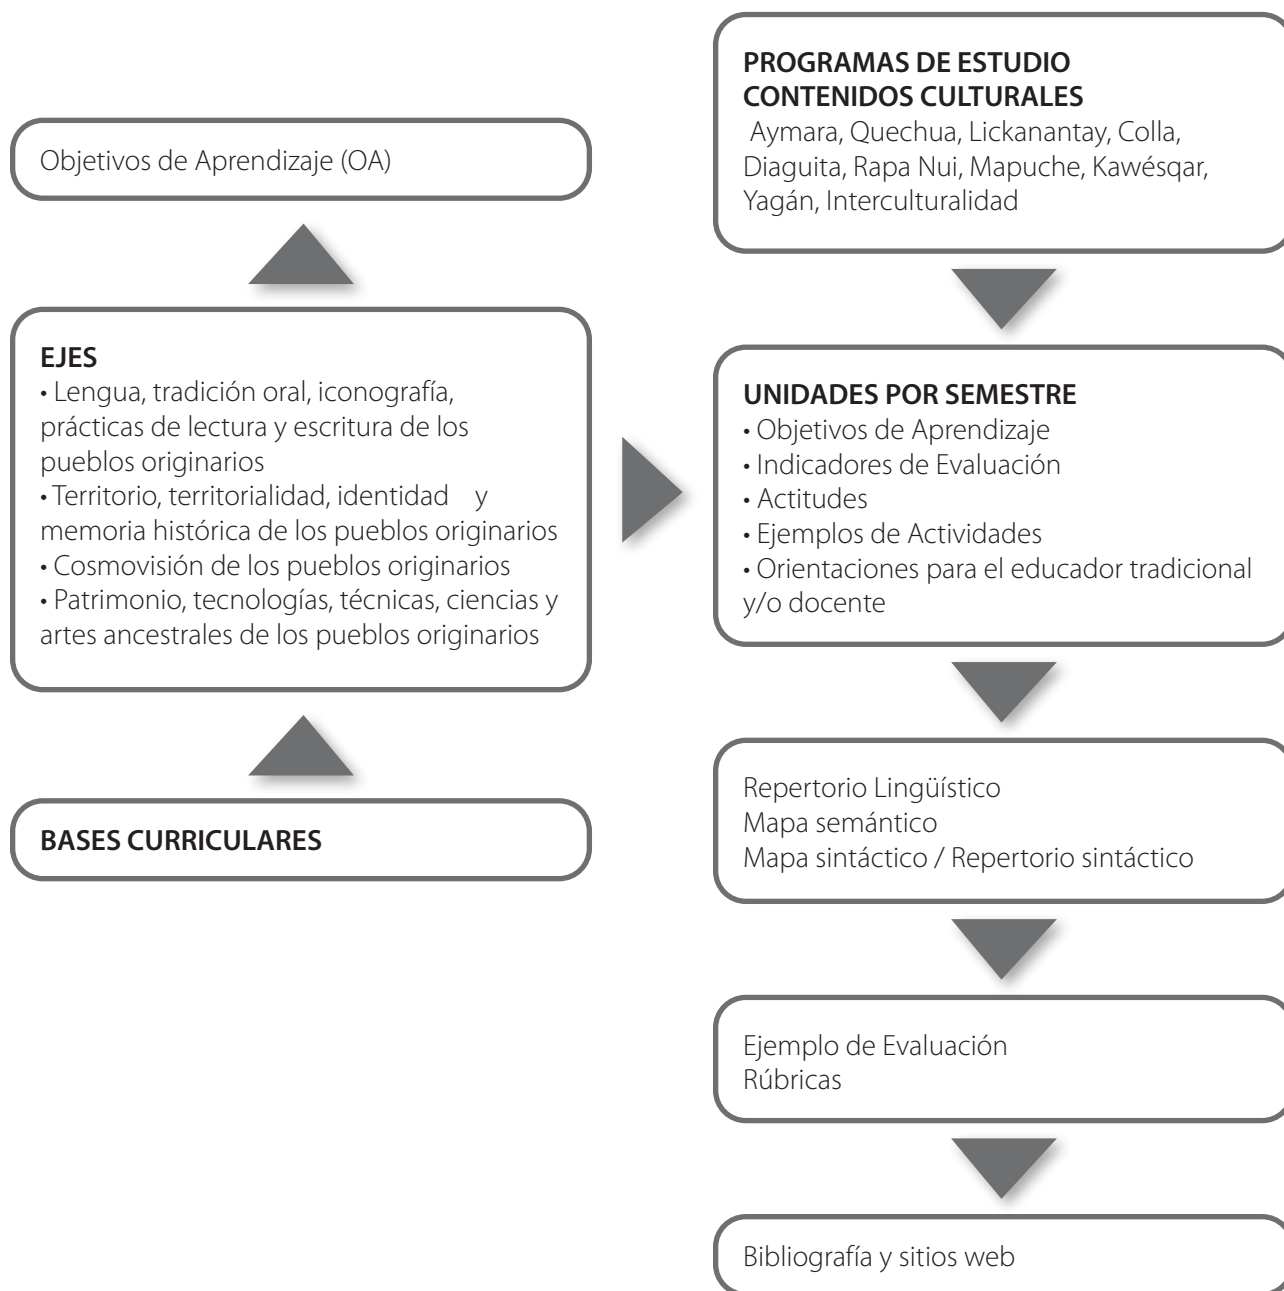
Objetivos de Aprendizaje (OA)

EJES
• Lengua, tradición oral, iconografía, prácticas de lectura y escritura de los pueblos originarios
• Territorio, territorialidad, identidad y memoria histórica de los pueblos originarios
• Cosmovisión de los pueblos originarios
• Patrimonio, tecnologías, técnicas, ciencias y artes ancestrales de los pueblos originarios

BASES CURRICULARES

PROGRAMAS DE ESTUDIO
CONTENIDOS CULTURALES
Aymara, Quechua, Lickanantay, Colla, Diaguita, Rapa Nui, Mapuche, Kawésqar, Yagán, Interculturalidad

UNIDADES POR SEMESTRE
• Objetivos de Aprendizaje
• Indicadores de Evaluación
• Actitudes
• Ejemplos de Actividades
• Orientaciones para el educador tradicional y/o docente

Repertorio Lingüístico
Mapa semántico
Mapa sintáctico / Repertorio sintáctico

Ejemplo de Evaluación
Rúbricas

Bibliografía y sitios web